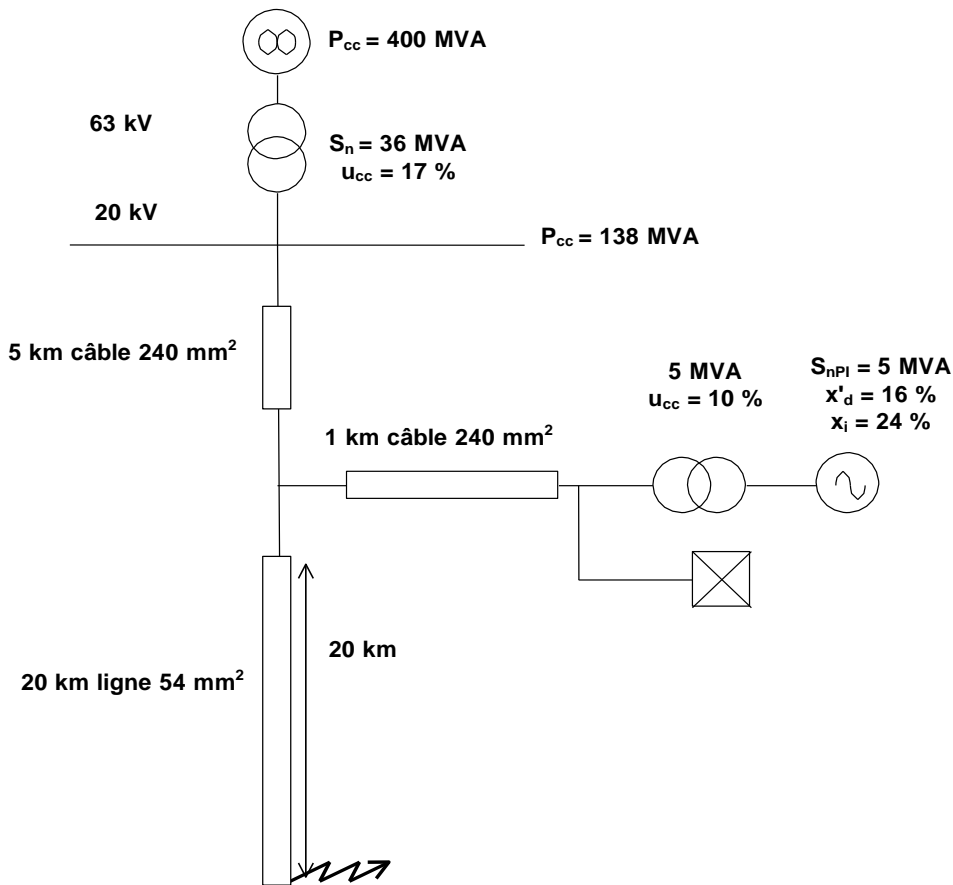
$P_{cc}$ = 400 MVA

63 kV

$S_n$ = 36 MVA
$u_{cc}$ = 17 %

20 kV

$P_{cc}$ = 138 MVA

5 km câble 240 $mm^2$

5 MVA
$u_{cc}$ = 10 %

$S_{nPl}$ = 5 MVA
$x'_d$ = 16 %
$x_i$ = 24 %

1 km câble 240 $mm^2$

20 km

20 km ligne 54 $mm^2$